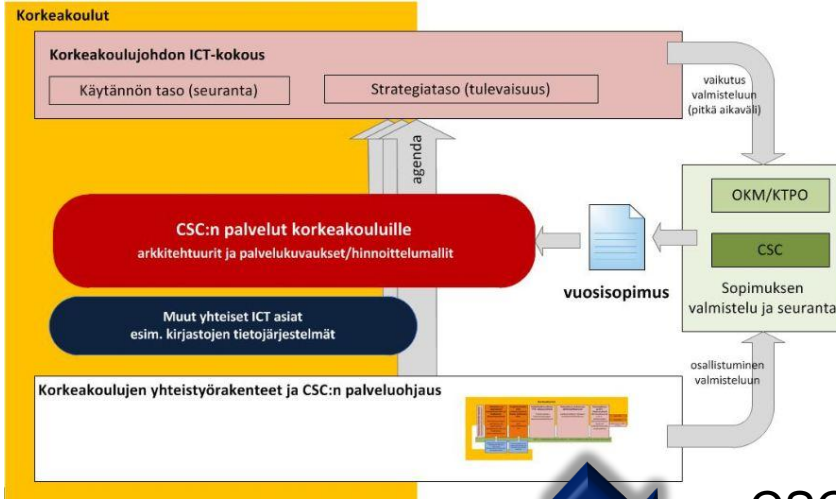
Korkeakoulut

Korkeakoulujohdon ICT-kokous

Käytännön taso (seuranta)

Strategiataso (tulevaisuus)

vaikutus valmisteluun (pitkä aikaväli)

agenda

OKM/KTPO

CSC:n palvelut korkeakouluille
arkkitehtuurit ja palvelukuvaukset/hinnoittelumallit

CSC

Sopimuksen valmistelu ja seuranta

vuosisopimus

Muut yhteiset ICT asiat
esim. kirjastojen tietojärjestelmät

osallistuminen valmisteluun

Korkeakoulujen yhteistyörakenteet ja CSC:n palveluohjaus